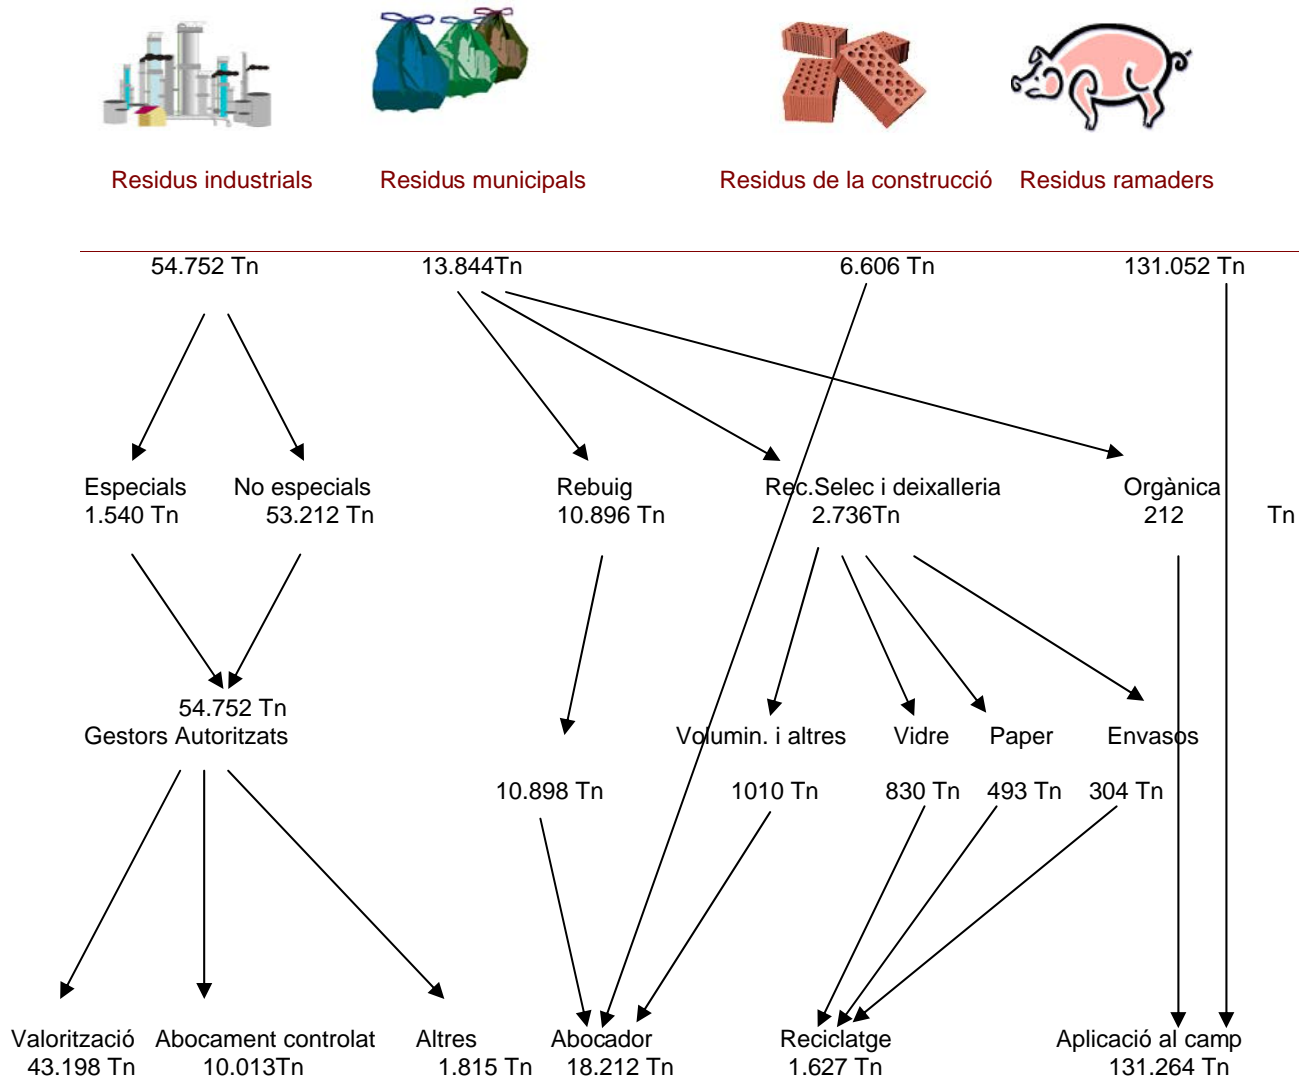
Residus industrials

Residus municipals

Residus de la construcció

Residus ramaders

54.752 Tn

13.844Tn

6.606 Tn

131.052 Tn

Especials
1.540 Tn

No especials
53.212 Tn

Rebuig
10.896 Tn

Rec.Selec i deixalleria
2.736Tn

Orgànica
212 Tn

54.752 Tn
Gestors Autoritzats

Volumin. i altres

Vidre

Paper

Envasos

10.898 Tn

1010 Tn

830 Tn

493 Tn

304 Tn

Valorització
43.198 Tn

Abocament controlat
10.013Tn

Altres
1.815 Tn

Abocador
18.212 Tn

Reciclatge
1.627 Tn

Aplicació al camp
131.264 Tn